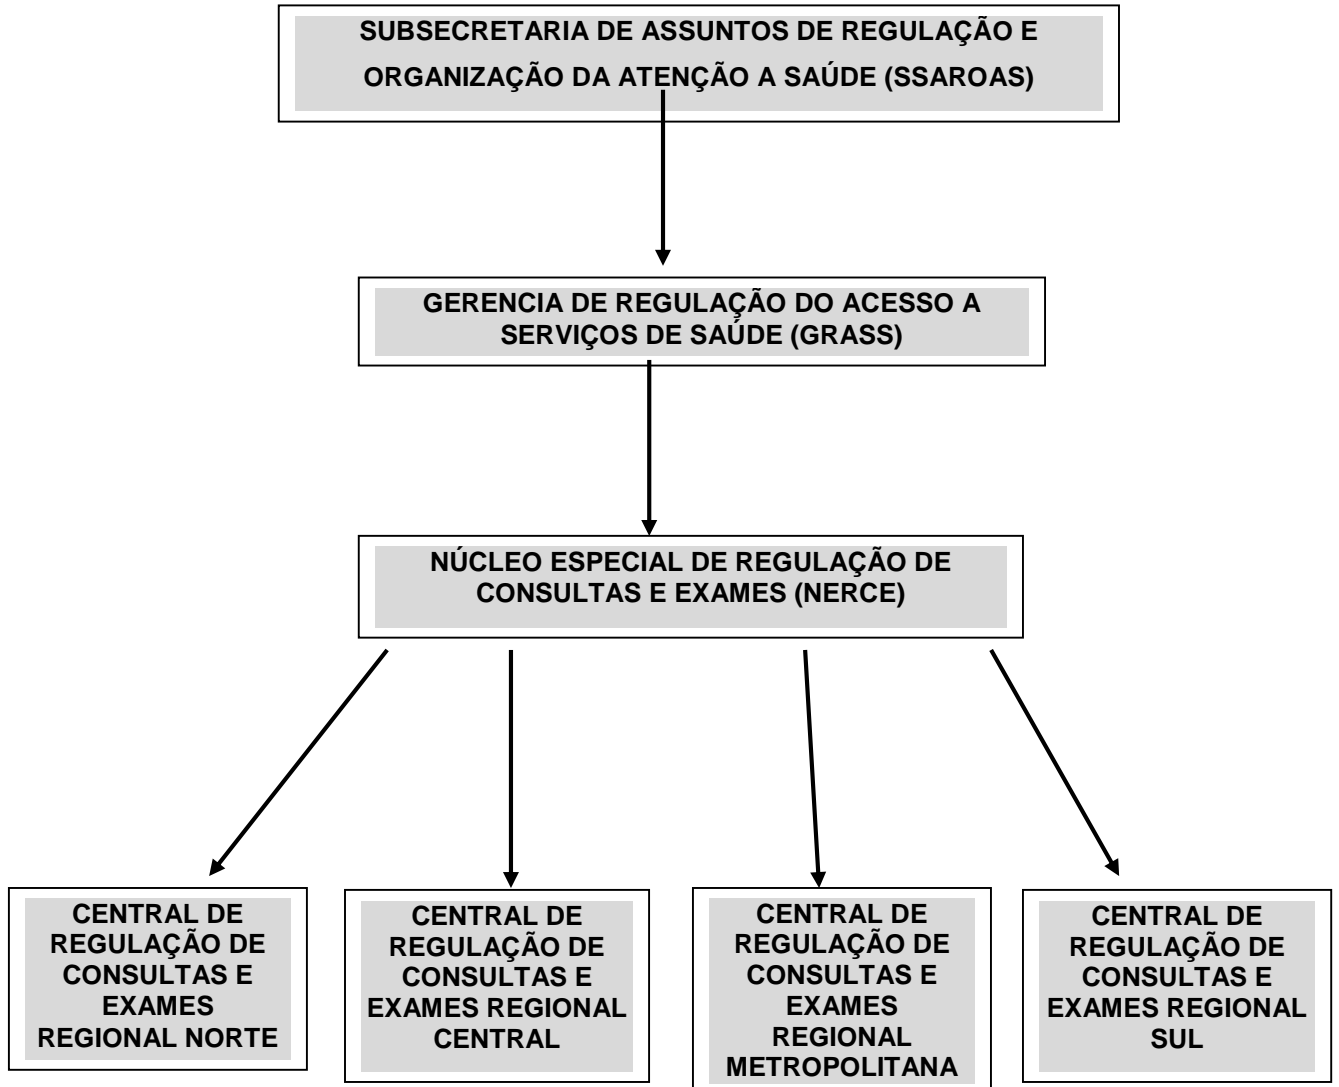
SUBSECRETARIA DE ASSUNTOS DE REGULAÇÃO E ORGANIZAÇÃO DA ATENÇÃO A SAÚDE (SSAROAS)

GERENCIA DE REGULAÇÃO DO ACESSO A SERVIÇOS DE SAÚDE (GRASS)

NÚCLEO ESPECIAL DE REGULAÇÃO DE CONSULTAS E EXAMES (NERCE)

CENTRAL DE REGULAÇÃO DE CONSULTAS E EXAMES REGIONAL NORTE

CENTRAL DE REGULAÇÃO DE CONSULTAS E EXAMES REGIONAL CENTRAL

CENTRAL DE REGULAÇÃO DE CONSULTAS E EXAMES REGIONAL METROPOLITANA

CENTRAL DE REGULAÇÃO DE CONSULTAS E EXAMES REGIONAL SUL